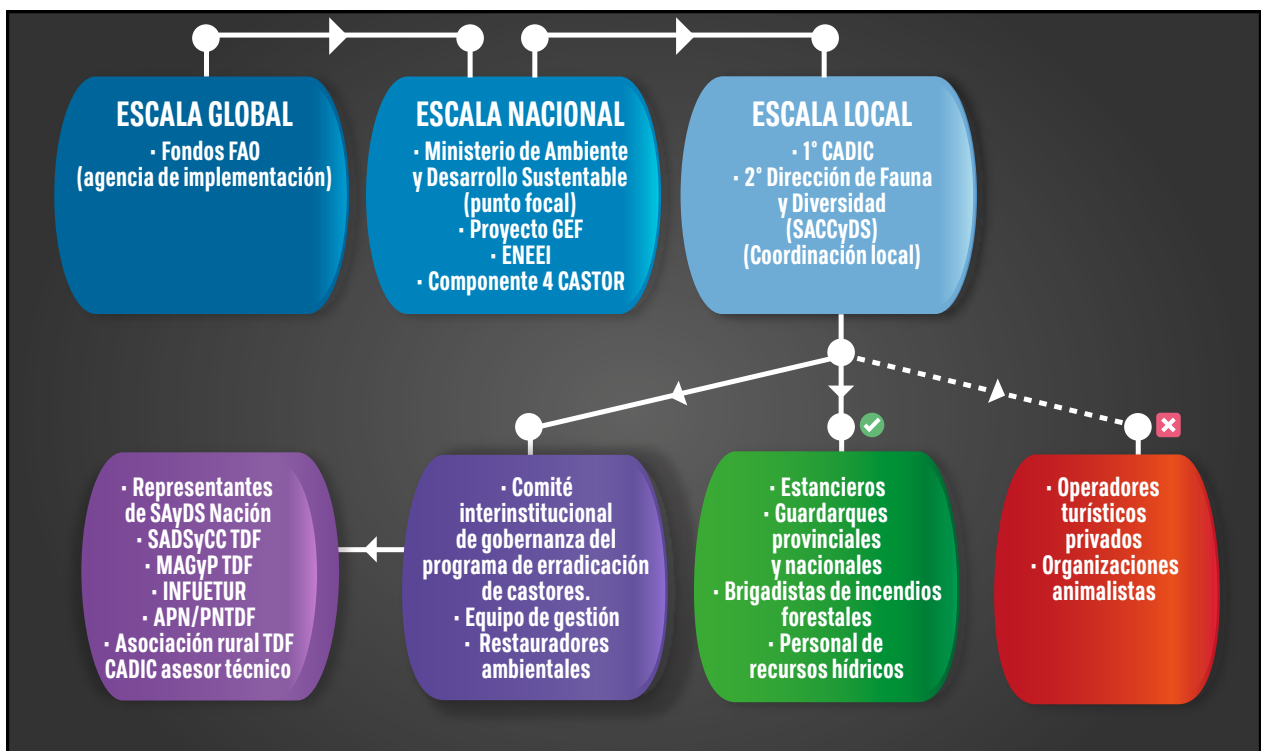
ESCALA GLOBAL
· Fondos FAO (agencia de implementación)

ESCALA NACIONAL
· Ministerio de Ambiente y Desarrollo Sustentable (punto focal)
· Proyecto GEF
· ENEEI
· Componente 4 CASTOR

ESCALA LOCAL
· 1° CADIC
· 2° Dirección de Fauna y Diversidad (SACCyDS) (Coordinación local)

· Representantes de SAyDS Nación
· SADSyCC TDF
· MAGyP TDF
· INFUETUR
· APN/PNTDF
· Asociación rural TDF
CADIC asesor técnico

· Comité interinstitucional de gobernanza del programa de erradicación de castores.
· Equipo de gestión
· Restauradores ambientales

· Estancieros
· Guardarques provinciales y nacionales
· Brigadistas de incendios forestales
· Personal de recursos hídricos

· Operadores turísticos privados
· Organizaciones animalistas